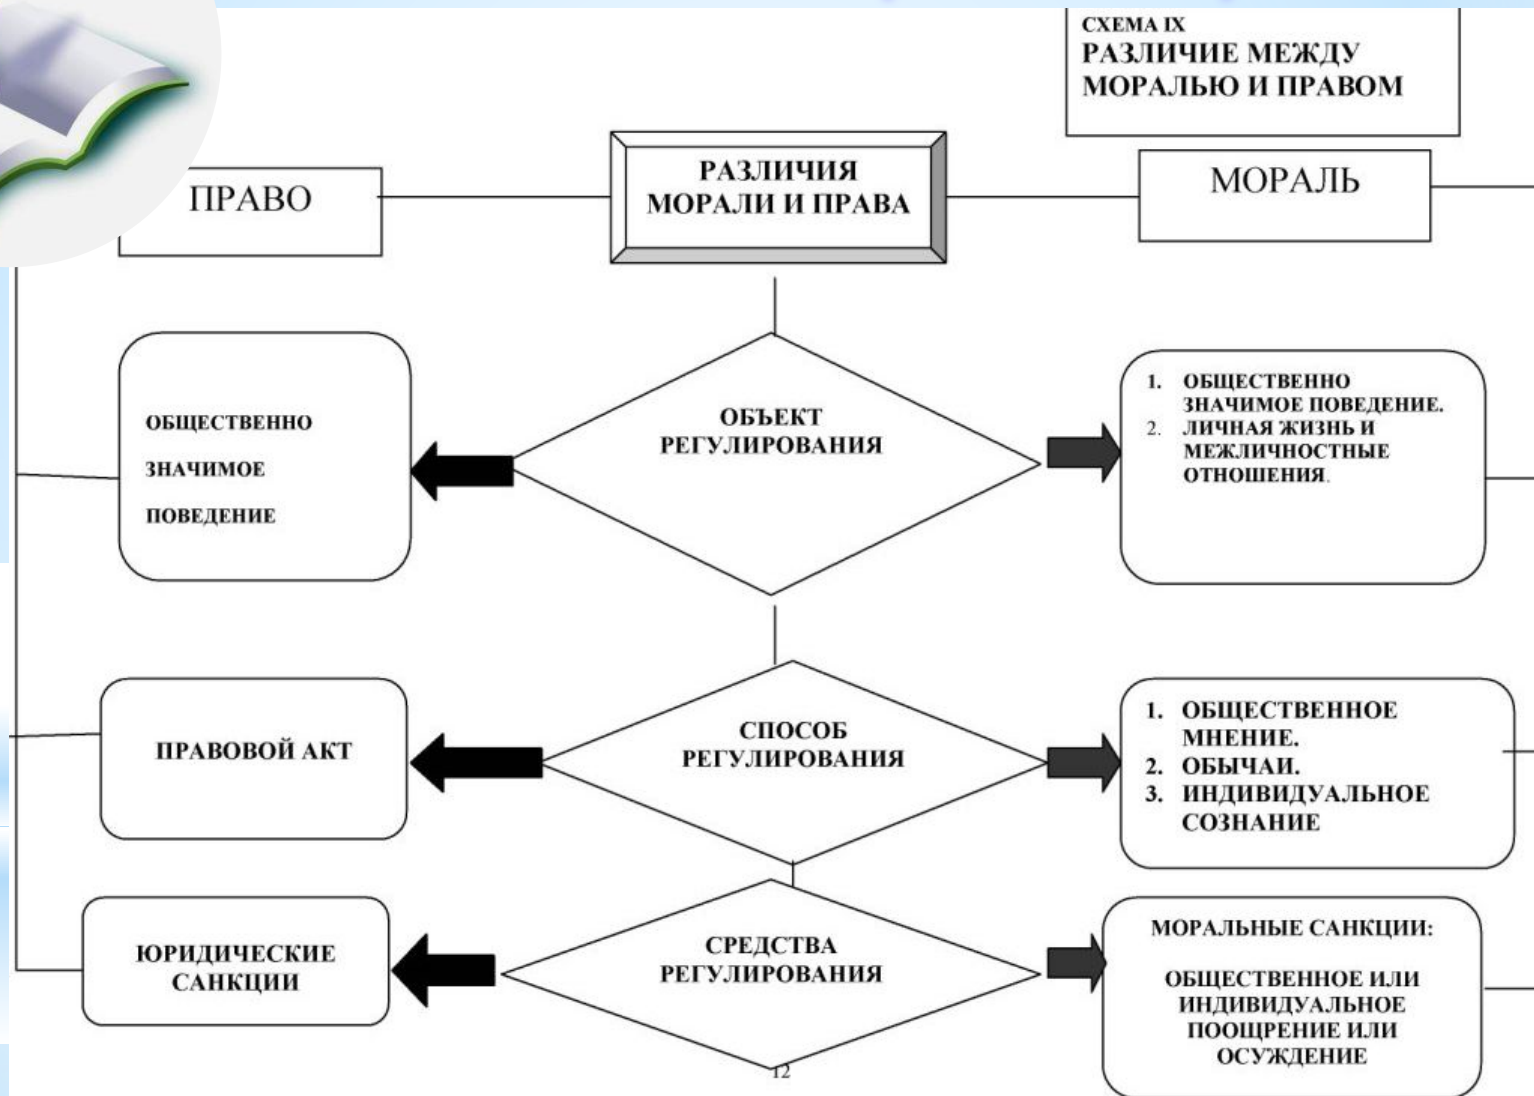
СХЕМА IX
РАЗЛИЧИЕ МЕЖДУ МОРАЛЬЮ И ПРАВОМ

ПРАВО

РАЗЛИЧИЯ МОРАЛИ И ПРАВА

МОРАЛЬ

ОБЩЕСТВЕННО ЗНАЧИМОЕ ПОВЕДЕНИЕ

ОБЪЕКТ РЕГУЛИРОВАНИЯ

1. ОБЩЕСТВЕННО ЗНАЧИМОЕ ПОВЕДЕНИЕ.
2. ЛИЧНАЯ ЖИЗНЬ И МЕЖЛИЧНОСТНЫЕ ОТНОШЕНИЯ.

ПРАВОВОЙ АКТ

СПОСОБ РЕГУЛИРОВАНИЯ

1. ОБЩЕСТВЕННОЕ МНЕНИЕ.
2. ОБЫЧАИ.
3. ИНДИВИДУАЛЬНОЕ СОЗНАНИЕ

ЮРИДИЧЕСКИЕ САНКЦИИ

СРЕДСТВА РЕГУЛИРОВАНИЯ

МОРАЛЬНЫЕ САНКЦИИ:

ОБЩЕСТВЕННОЕ ИЛИ ИНДИВИДУАЛЬНОЕ ПООЩРЕНИЕ ИЛИ ОСУЖДЕНИЕ

12